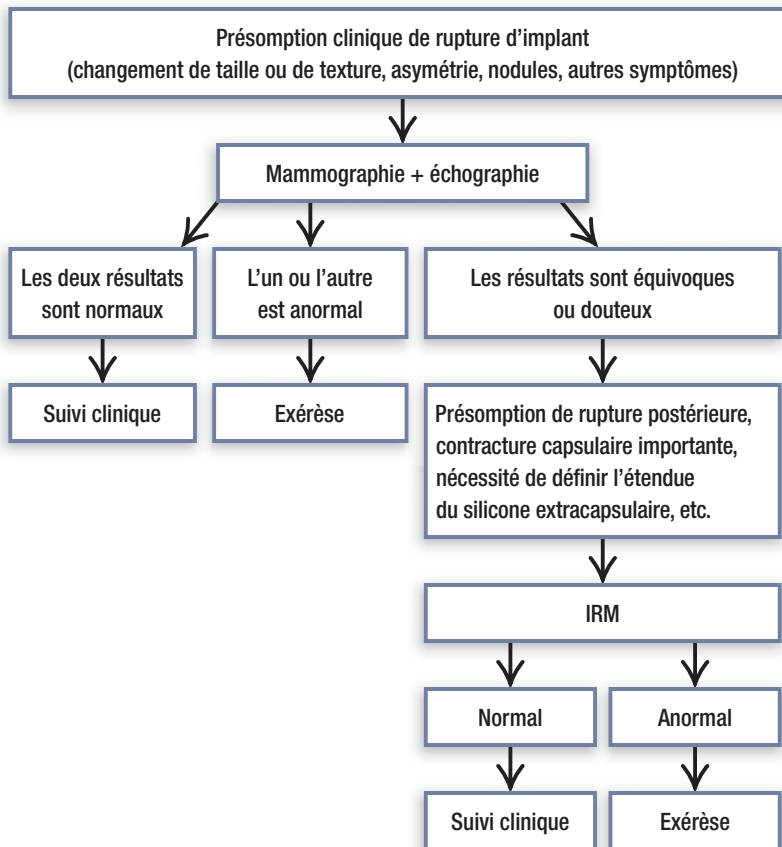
Présomption clinique de rupture d’implant
(changement de taille ou de texture, asymétrie, nodules, autres symptômes)

Mammographie + échographie

Les deux résultats sont normaux

L’un ou l’autre est anormal

Les résultats sont équivoques ou douteux

Suivi clinique

Exérèse

Présomption de rupture postérieure, contracture capsulaire importante, nécessité de définir l’étendue du silicone extracapsulaire, etc.

IRM

Normal

Anormal

Suivi clinique

Exérèse